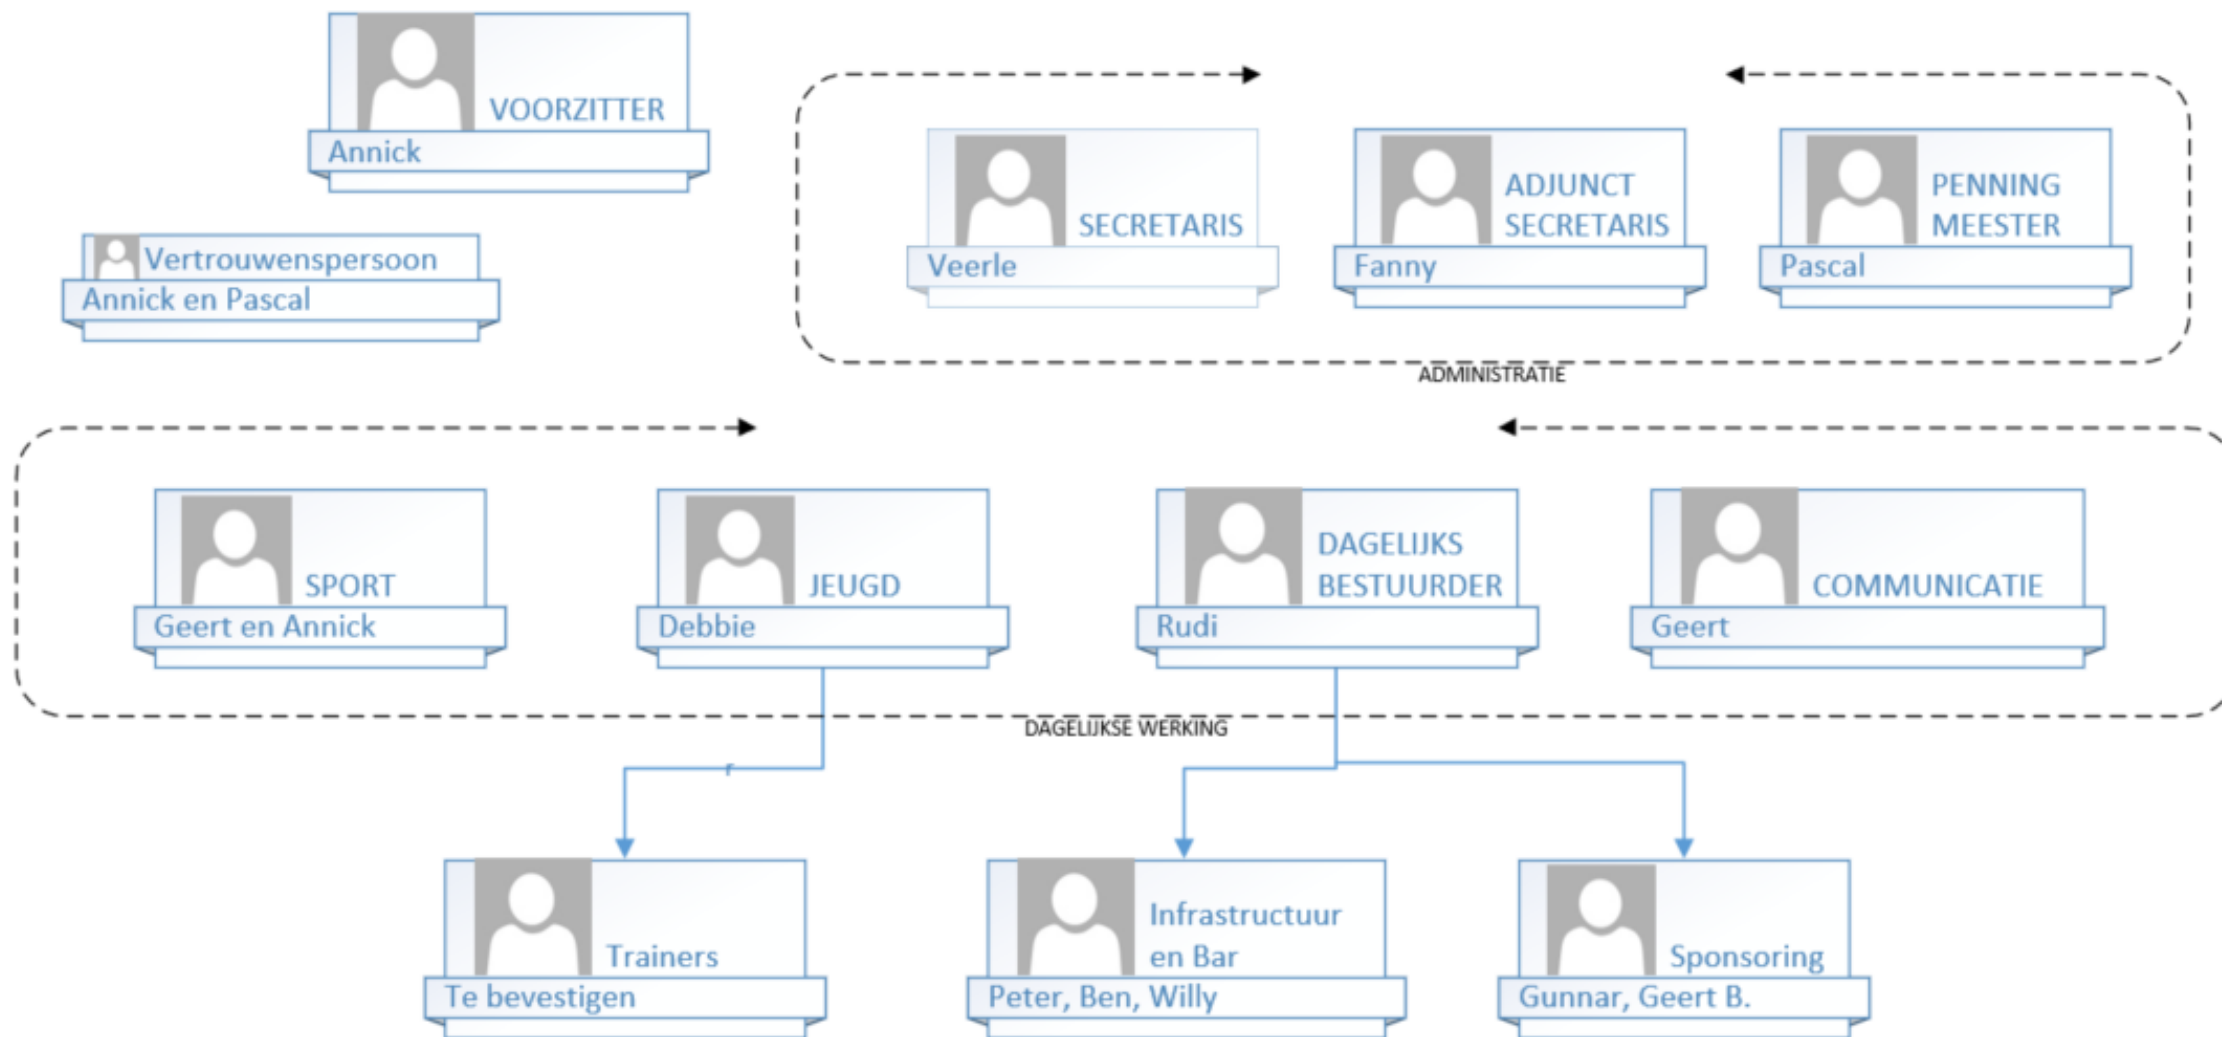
VOORZITTER
Annick

Vertrouwenspersoon
Annick en Pascal

SECRETARIS
Veerle

ADJUNCT SECRETARIS
Fanny

PENNING MEESTER
Pascal

ADMINISTRATIE

SPORT
Geert en Annick

JEUGD
Debbie

DAGELIJKS BESTUURDER
Rudi

COMMUNICATIE
Geert

DAGELIJKSE WERKING

Trainers
Te bevestigen

Infrastructuur en Bar
Peter, Ben, Willy

Sponsoring
Gunnar, Geert B.